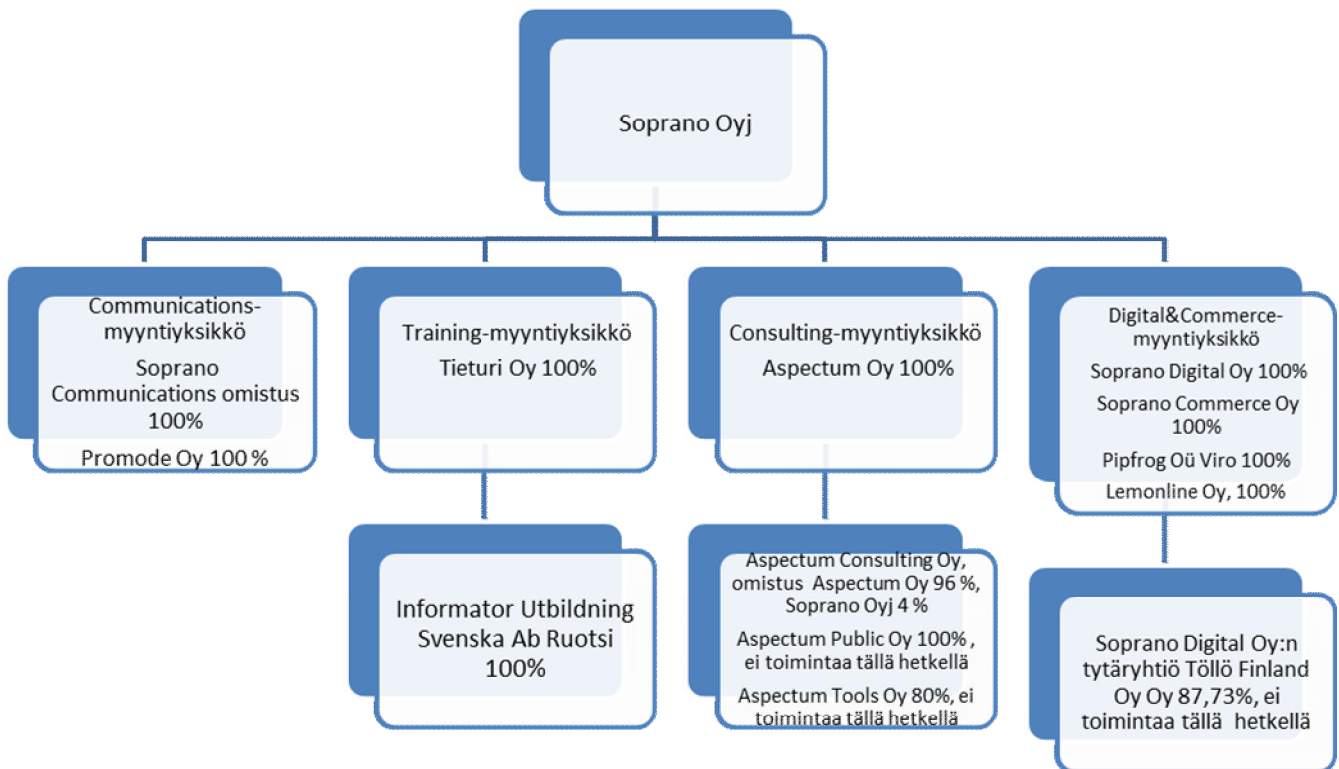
Soprano Oyj

Communications-myyntiyksikkö

Soprano Communications omistus 100%

Promode Oy 100 %

Training-myyntiyksikkö

Tieturi Oy 100%

Informator Utbildning Svenska Ab Ruotsi 100%

Consulting-myyntiyksikkö

Aspectum Oy 100%

Aspectum Consulting Oy, omistus Aspectum Oy 96 %, Soprano Oyj 4 %

Aspectum Public Oy 100% , ei toimintaa tällä hetkellä

Aspectum Tools Oy 80%, ei toimintaa tällä hetkellä

Digital&Commerce-myyntiyksikkö

Soprano Digital Oy 100%

Soprano Commerce Oy 100%

Pipfrog Oü Viro 100%

Lemonline Oy, 100%

Soprano Digital Oy:n tytäryhtiö Töllö Finland Oy Oy 87,73%, ei toimintaa tällä hetkellä